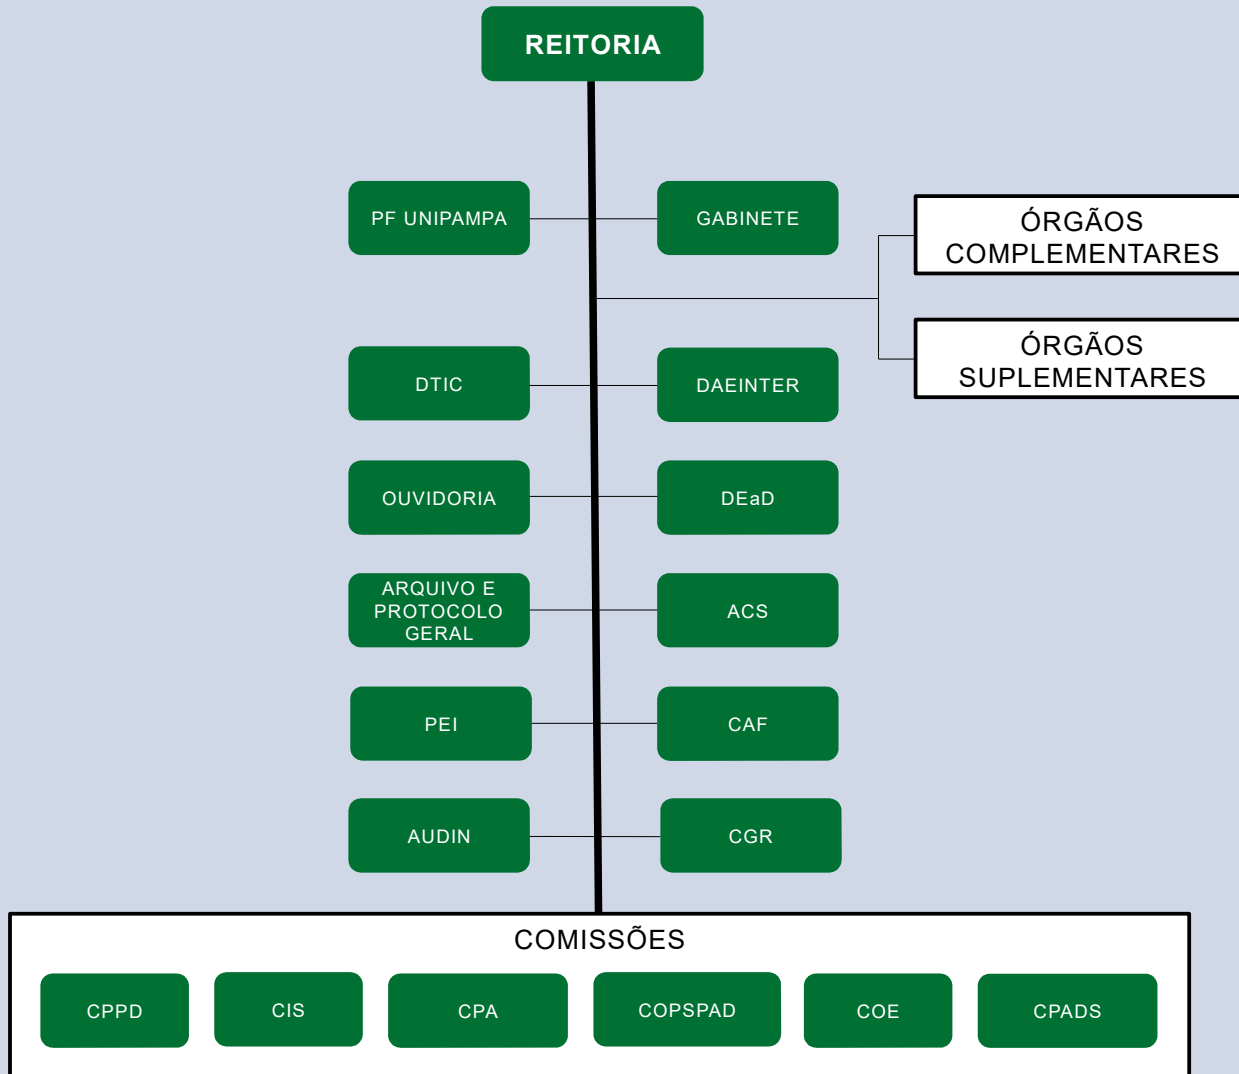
REITORIA

PF UNIPAMPA

GABINETE

ÓRGÃOS COMPLEMENTARES

ÓRGÃOS SUPLEMENTARES

DTIC

DAEINTER

OUVIDORIA

DEaD

ARQUIVO E PROTOCOLO GERAL

ACS

PEI

CAF

AUDIN

CGR

COMISSÕES

CPPD

CIS

CPA

COPSPAD

COE

CPADS